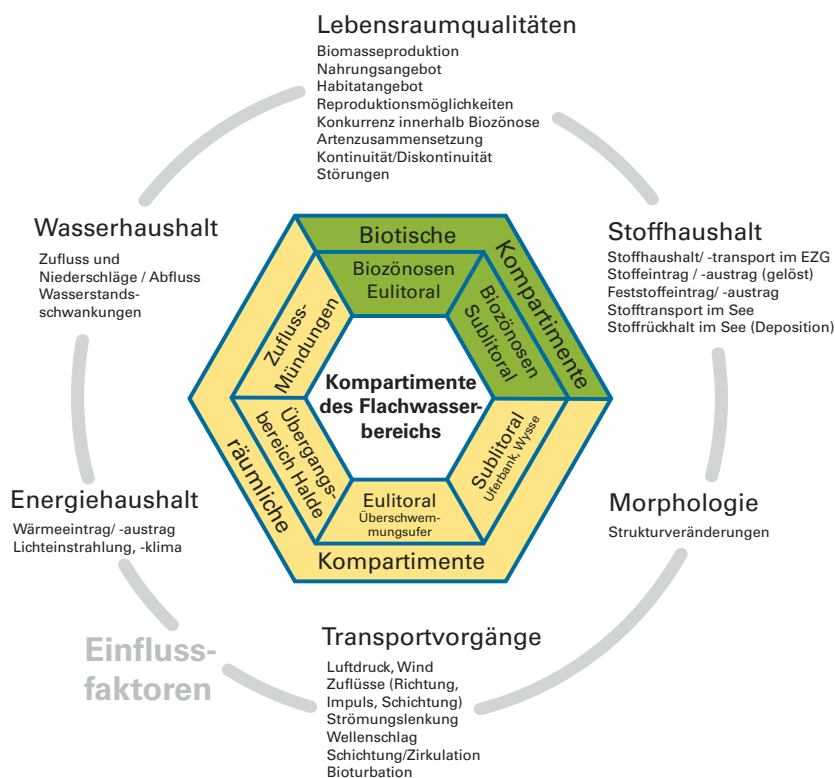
Lebensraumqualitäten
Biomasseproduktion
Nahrungsangebot
Habitatangebot
Reproduktionsmöglichkeiten
Konkurrenz innerhalb Biozönose
Artenzusammensetzung
Kontinuität/Diskontinuität
Störungen

Wasserhaushalt
Zufluss und Niederschläge / Abfluss
Wasserstandsschwankungen

Stoffhaushalt
Stoffhaushalt/ -transport im EZG
Stoffeintrag / -austrag (gelöst)
Feststoffeintrag/ -austrag
Stofftransport im See
Stoffrückhalt im See (Deposition)

Biotische Kompartimente

Biozönosen Eulitoral

Biozönosen Sublitoral

Zufluss-Mündungen

Kompartimente des Flachwasserbereichs

Übergangsbereich Halde

Sublitoral
Uferbank, Wysse

Eulitoral
Überschwemmungsufer

räumliche Kompartimente

Energiehaushalt
Wärmeeintrag/ -austrag
Lichteinstrahlung, -klima

Morphologie
Strukturveränderungen

Einflussfaktoren

Transportvorgänge
Luftdruck, Wind
Zuflüsse (Richtung, Impuls, Schichtung)
Strömungslenkung
Wellenschlag
Schichtung/Zirkulation
Bioturbation